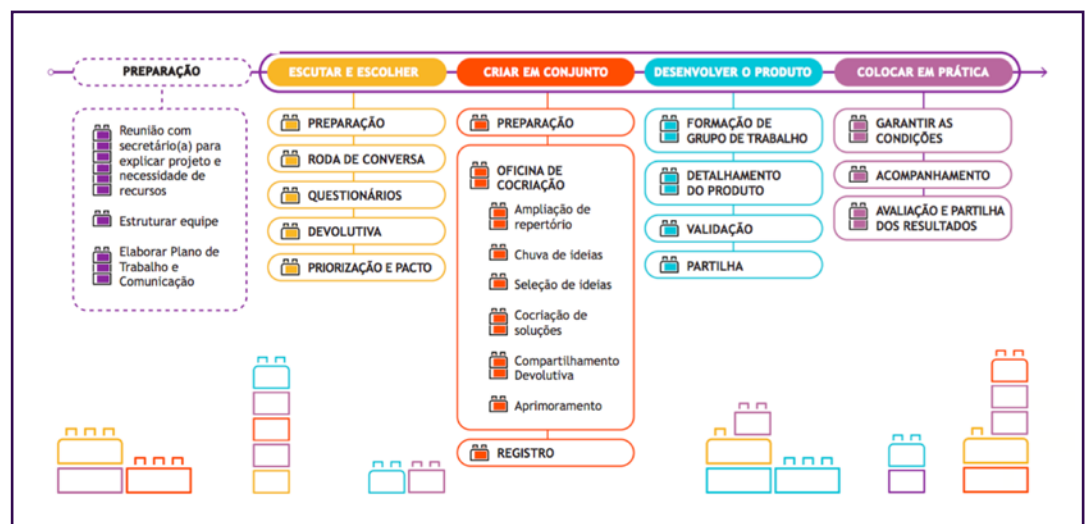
PREPARAÇÃO

Reunião com secretário(a) para explicar projeto e necessidade de recursos

Estruturar equipe

Elaborar Plano de Trabalho e Comunicação

ESCUTAR E ESCOLHER

PREPARAÇÃO

RODA DE CONVERSA

QUESTIONÁRIOS

DEVOLUTIVA

PRIORIZAÇÃO E PACTO

CRIAR EM CONJUNTO

PREPARAÇÃO

OFICINA DE COCRIAÇÃO

Ampliação de repertório

Chuva de ideias

Seleção de ideias

Cocriação de soluções

Compartilhamento Devolutiva

Aprimoramento

REGISTRO

DESENVOLVER O PRODUTO

FORMAÇÃO DE GRUPO DE TRABALHO

DETALHAMENTO DO PRODUTO

VALIDAÇÃO

PARTILHA

COLOCAR EM PRÁTICA

GARANTIR AS CONDIÇÕES

ACOMPANHAMENTO

AVALIAÇÃO E PARTILHA DOS RESULTADOS